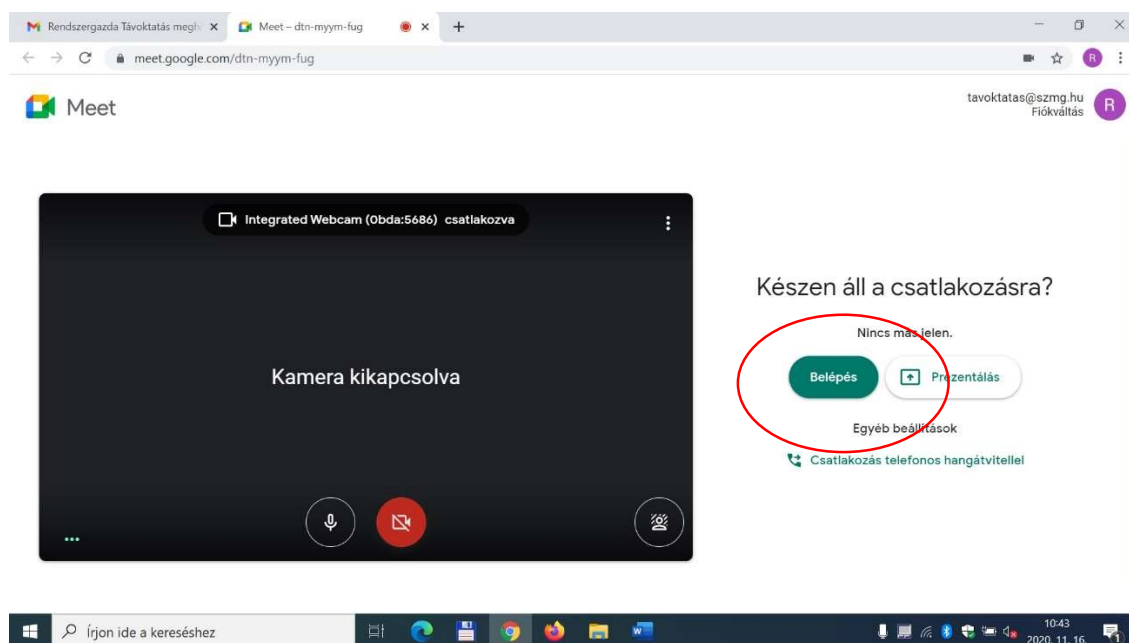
Rendszergazda Távoktatás megh ×
Meet – dtn-myym-fug ×
+
meet.google.com/dtn-myym-fug

Meet

tavoktatas@szmg.hu
Fiókváltás

Integrated Webcam (0bda:5686) csatlakozva

Kamera kikapcsolva

Készen áll a csatlakozásra?

Nincs más jelen.

Belépés

Prezentálás

Egyéb beállítások

Csatlakozás telefonos hangátvitellel

Írjon ide a kereséshez

10:43
2020. 11. 16.